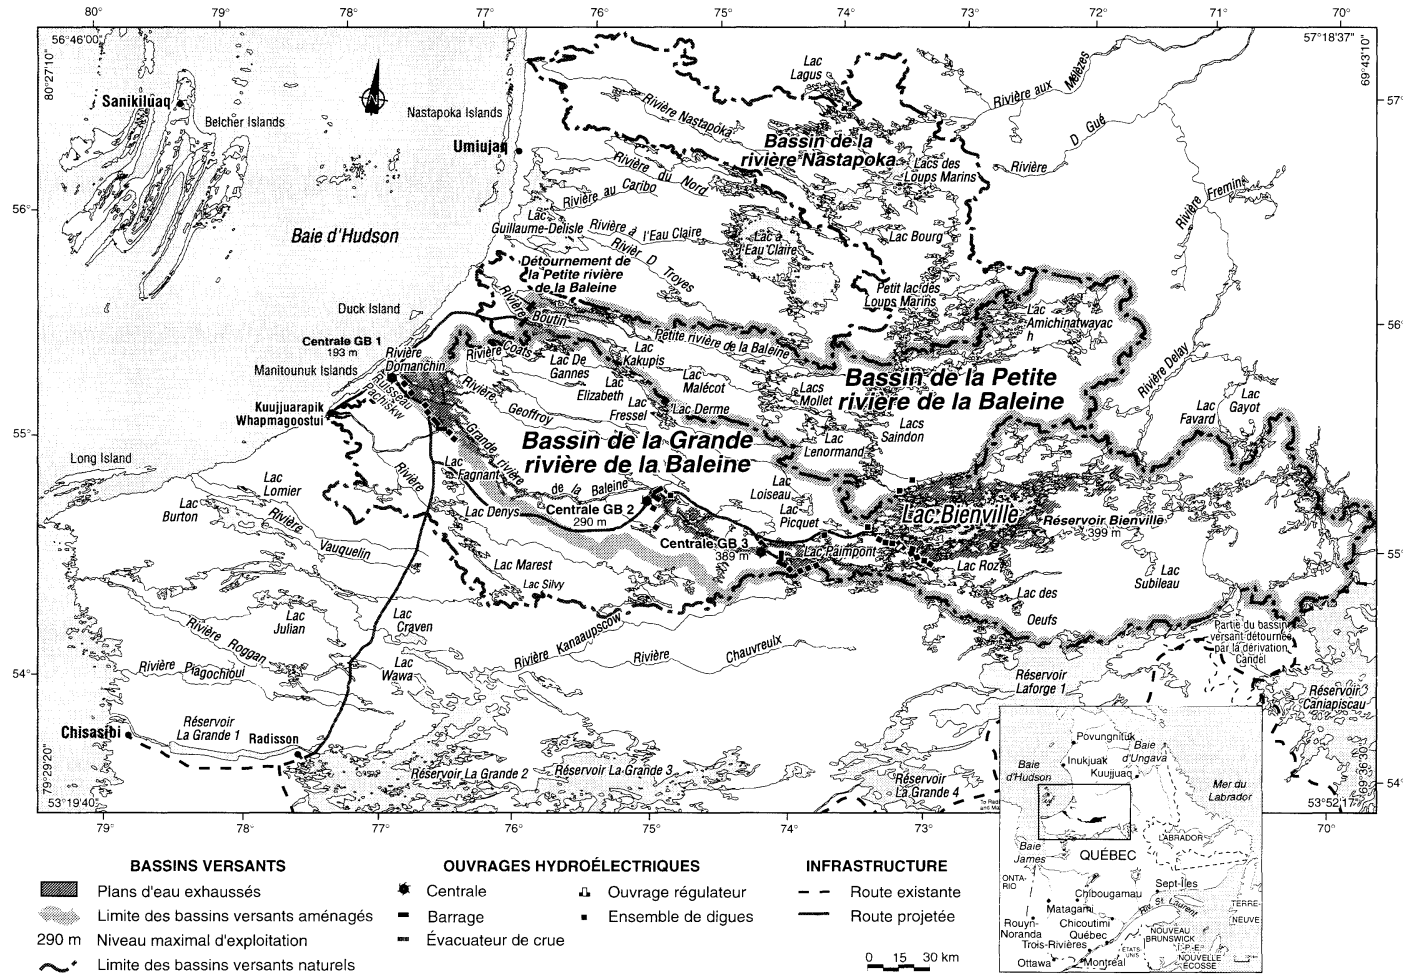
80° 79° 78° 77° 76° 75° 74° 73° 72° 71° 70°

56°46'00" 80°27'10" 57°18'37" 69°43'10"

Sanikiluaq
Belcher Islands
Nastapoka Islands
Umiujaq
Baie d'Hudson
Duck Island
Centrale GB 1
193 m
Rivière Domanchin
Manitounuk Islands
Ruisseau Pachiskw
Kuujjuarapik
Whapmagoostui
Long Island

Lac Lagus
Rivière Nastapoka
Bassin de la rivière Nastapoka
Lacs des Loups Marins
Rivière aux Mélèzes
Rivière D Gué
Rivière Fremin
Rivière du Nord
Rivière au Caribo
Lac Guillaume-Delisle
Rivière à l'Eau Claire
Lac à l'Eau Claire
Rivière D Troyes
Lac Bourg
Détournement de la Petite rivière de la Baleine
Rivière Boutin
Petit lac des Loups Marins
Lac Amichinatwayach
Petite rivière de la Baleine
Rivière Coats
Lac De Gannes
Lac Kakupis
Lac Elizabeth
Lac Malécot
Lacs Mollet
Bassin de la Petite rivière de la Baleine
Rivière Delay
Rivière Geoffroy
Lac Fressel
Lac Derme
Lac Favard
Lac Gayot
Lacs Saindon
Bassin de la Grande rivière de la Baleine
Grande rivière de la Baleine
Lac Lenormand
Lac Fagnant
Lac Lomier
Lac Burton
Rivière
Lac Denys
Centrale GB 2
290 m
Lac Loiseau
Lac Picquet
Lac Bienville
Réservoir Bienville
399 m
Rivière Vauquelin
Centrale GB 3
389 m
Lac Paimpont
Lac Marest
Lac Silvy
Lac Roz
Lac Subileau
Lac des Oeufs
Lac Julian
Lac Craven
Partie du bassin versant détournée par la dérivation Caniapiscau
Rivière Roggan
Rivière Kanaaupscow
Rivière Chauvreulx
Rivière Piagochioui
Lac Wawa
Réservoir Laforge 1
Réservoir Caniapiscau
Chisasibi
Réservoir La Grande 1
Radisson
Réservoir La Grande 2
Réservoir La Grande 3
Réservoir La Grande 4
79°29'20" 53°19'40" 53°52'17" 69°36'30"
56° 55° 54° 57°

Povungnituk
Baie d'Ungava
Inukjuak
Kuujjuaq
Baie d'Hudson
Mer du Labrador
LABRADOR
Baie James
QUÉBEC
ONTARIO
Chibougamau
Sept-Îles
TERRE-NEUVE
Matagami
Rouyn-Noranda
Chicoutimi
Québec
Trois-Rivières
Ottawa
Montréal
ÉTATS-UNIS
NOUVEAU BRUNSWICK
Î.-P.-É.
NOUVELLE ÉCOSSE
Fl. St-Laurent

BASSINS VERSANTS
Plans d'eau exhaussés
Limite des bassins versants aménagés
290 m Niveau maximal d'exploitation
Limite des bassins versants naturels

OUVRAGES HYDROÉLECTRIQUES
Centrale
Barrage
Évacuateur de crue
Ouvrage régulateur
Ensemble de digues

INFRASTRUCTURE
Route existante
Route projetée

0 15 30 km